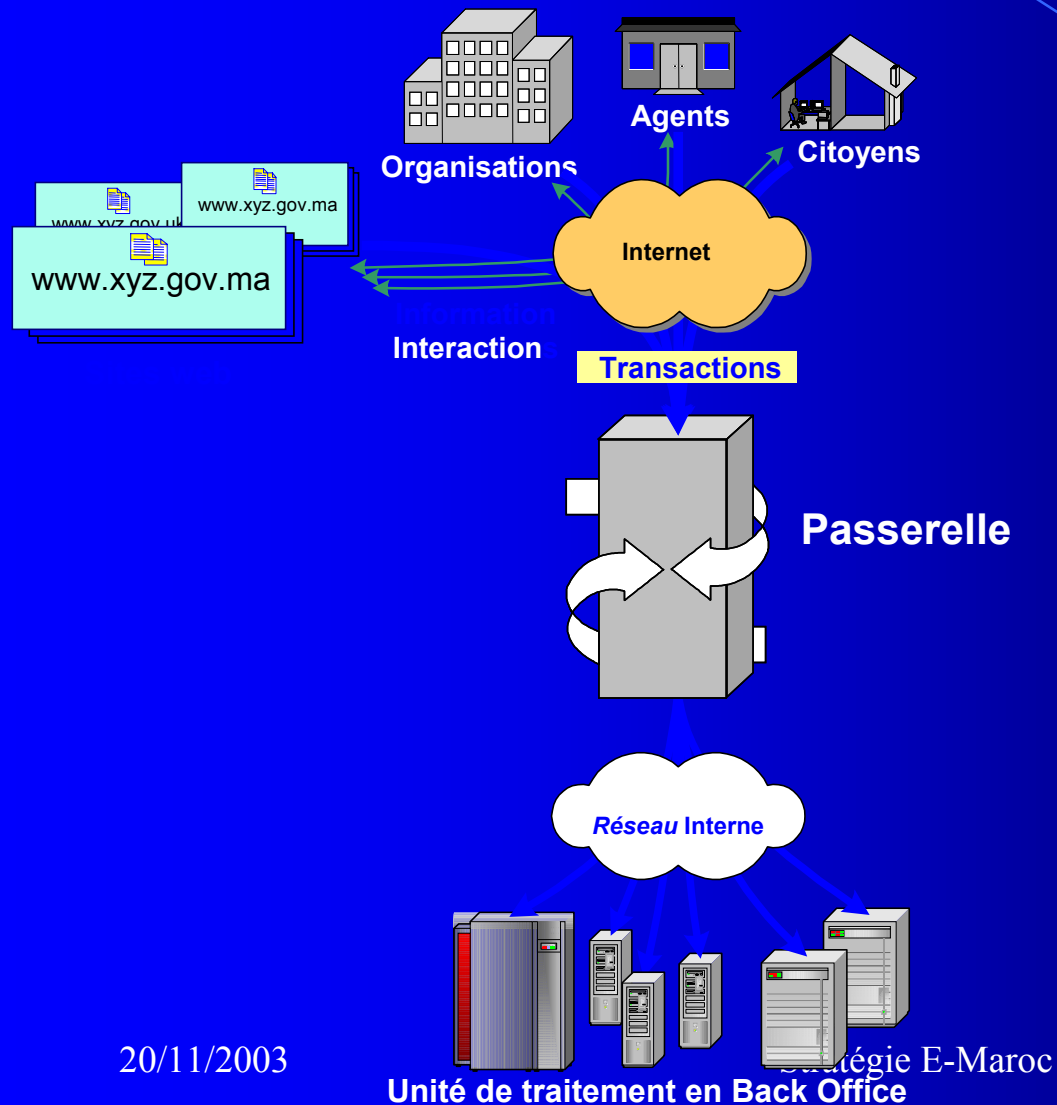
Agents

Organisations

Citoyens

www.xyz.gov.uk

www.xyz.gov.ma

www.xyz.gov.ma

Internet

Information

Interaction

Transactions

Passerelle

*Réseau* Interne

20/11/2003

Stratégie E-Maroc

Unité de traitement en Back Office